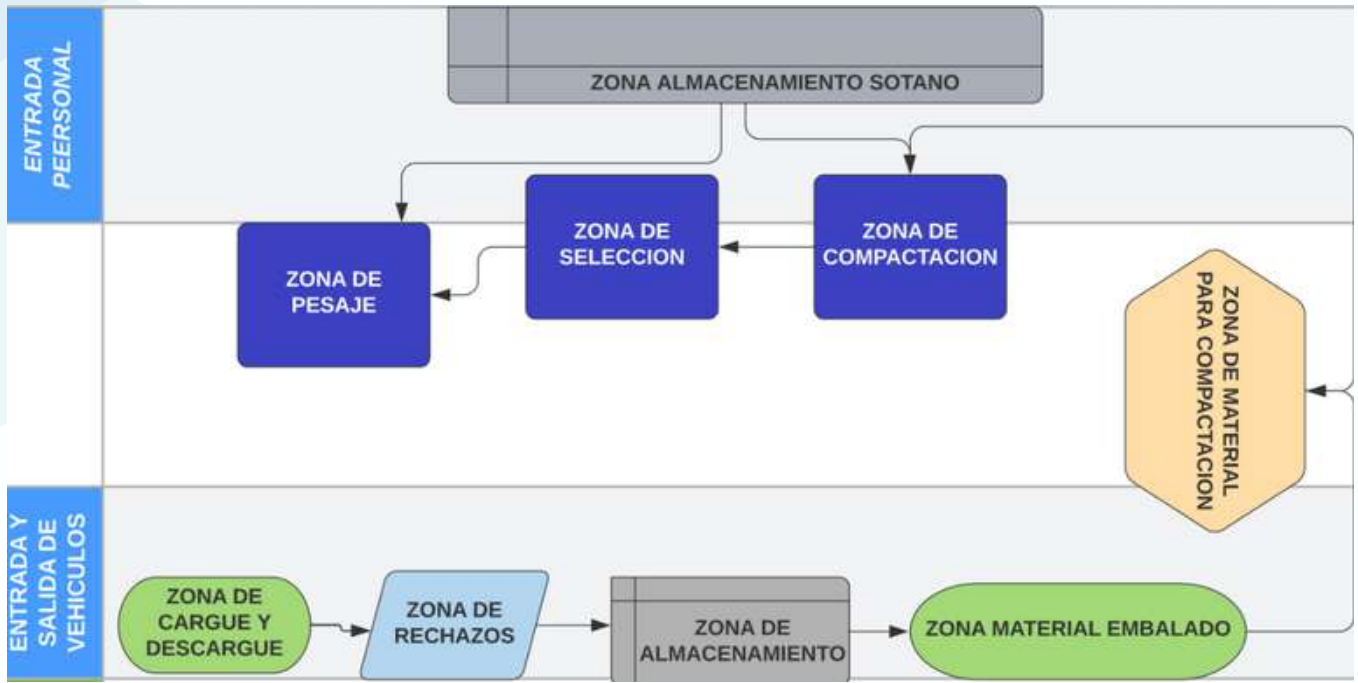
ENTRADA PEERSONAL

ZONA ALMACENAMIENTO SOTANO

ZONA DE SELECCION

ZONA DE COMPACTACION

ZONA DE PESAJE

ZONA DE MATERIAL PARA COMPACTACION

ENTRADA Y SALIDA DE VEHICULOS

ZONA DE CARGUE Y DESCARGUE

ZONA DE RECHAZOS

ZONA DE ALMACENAMIENTO

ZONA MATERIAL EMBALADO